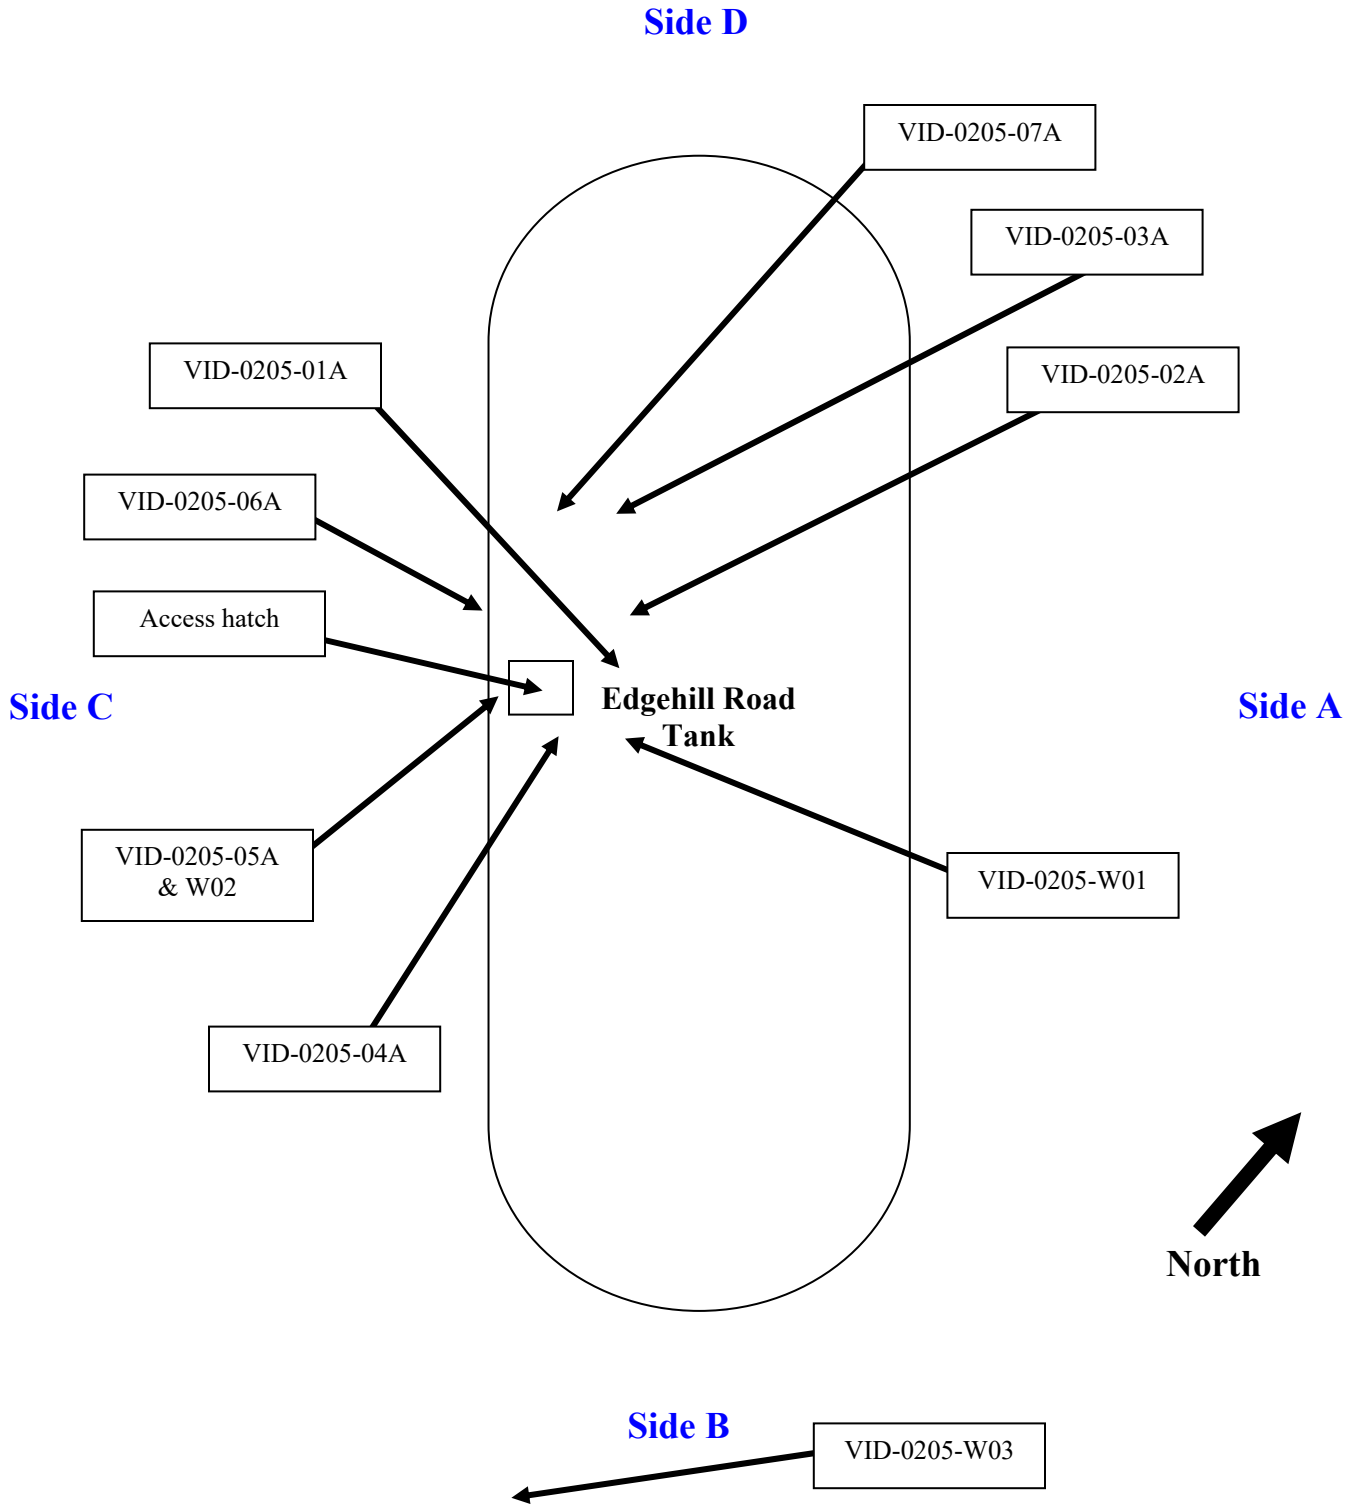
Side D

VID-0205-07A

VID-0205-03A

VID-0205-01A

VID-0205-02A

VID-0205-06A

Access hatch

Side C

Edgehill Road Tank

Side A

VID-0205-05A & W02

VID-0205-W01

VID-0205-04A

North

Side B

VID-0205-W03